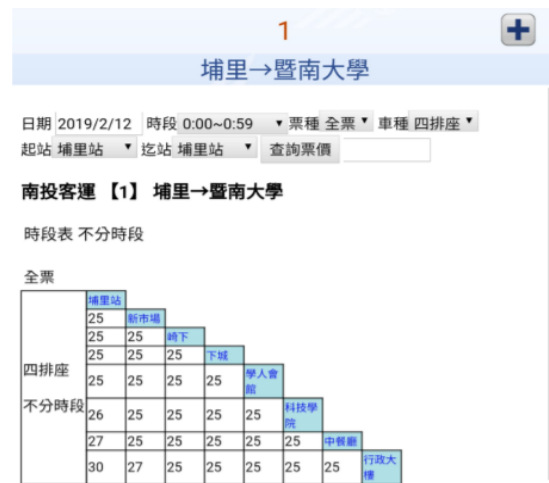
1

埔里→暨南大學

日期 2019/2/12 時段 0:00~0:59 ▾ 票種 全票 ▾ 車種 四排座 ▾
起站 埔里站 ▾ 迄站 埔里站 ▾ 查詢票價

南投客運 【1】 埔里→暨南大學

時段表 不分時段

全票

| | 埔里站 | | | | | | | |
|---|---|---|---|---|---|---|---|---|
| 四排座 不分時段 | 25 | 新市場 | | | | | | |
| | 25 | 25 | 崎下 | | | | | |
| | 25 | 25 | 25 | 下城 | | | | |
| | 25 | 25 | 25 | 25 | 學人會館 | | | |
| | 26 | 25 | 25 | 25 | 25 | 科技學院 | | |
| | 27 | 25 | 25 | 25 | 25 | 25 | 中餐廳 | |
| | 30 | 27 | 25 | 25 | 25 | 25 | 25 | 行政大樓 |